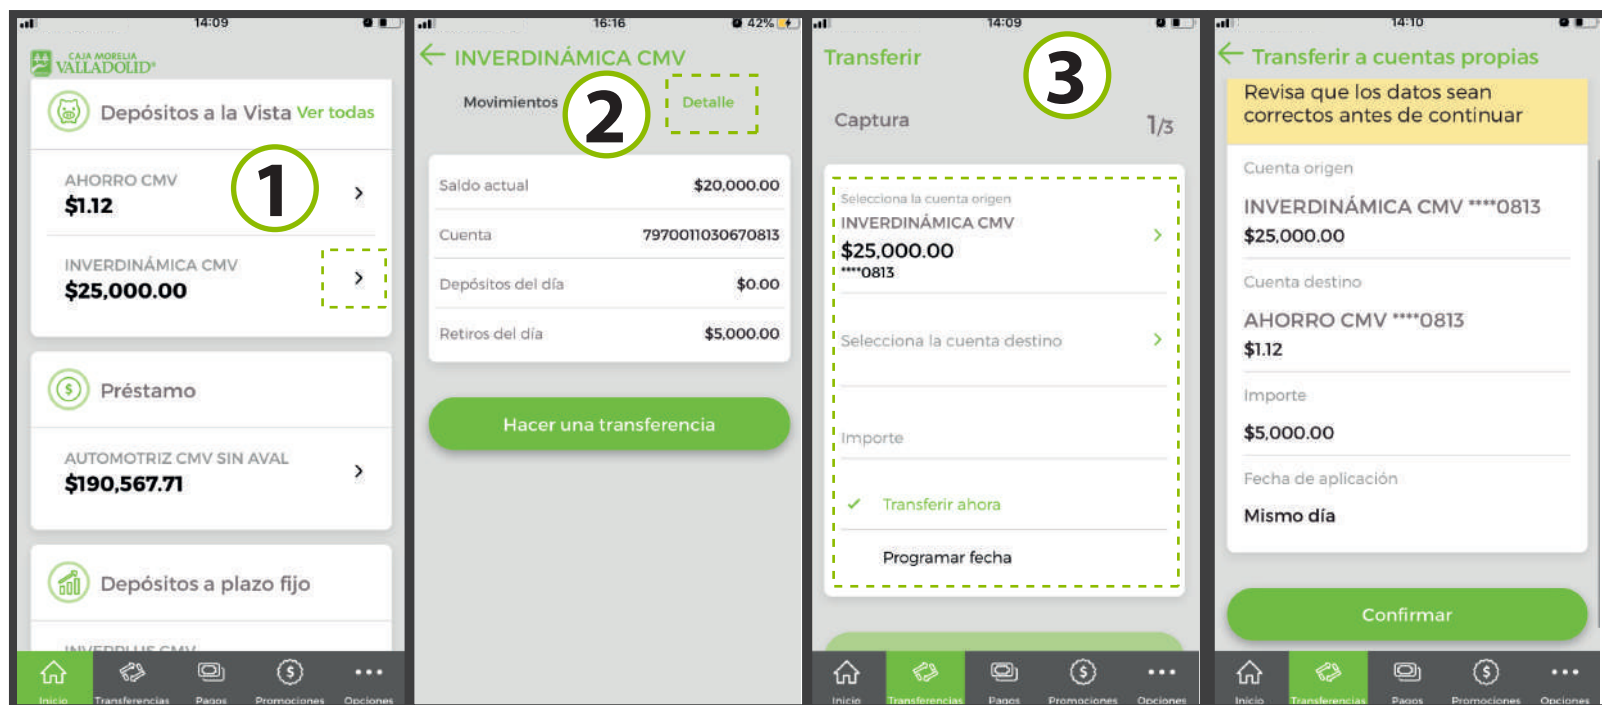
14:09

CAJA MORELIA VALLADOLID

Depósitos a la Vista Ver todas

1

AHORRO CMV
$1.12

INVERDINÁMICA CMV
$25,000.00

Préstamo

AUTOMOTRIZ CMV SIN AVAL
$190,567.71

Depósitos a plazo fijo

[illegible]

Inicio Transferencias Pagos Promociones Opciones

16:16 42%

INVERDINÁMICA CMV

Movimientos 2 Detalle

| Saldo actual | $20,000.00 |
|---|---|
| Cuenta | 7970011030670813 |
| Depósitos del día | $0.00 |
| Retiros del día | $5,000.00 |

Hacer una transferencia

14:09

Transferir 3

Captura 1/3

Selecciona la cuenta origen
INVERDINÁMICA CMV
$25,000.00
****0813

Selecciona la cuenta destino

Importe

Transferir ahora

Programar fecha

Inicio Transferencias Pagos Promociones Opciones

14:10

Transferir a cuentas propias

Revisa que los datos sean correctos antes de continuar

Cuenta origen
INVERDINÁMICA CMV ****0813
$25,000.00

Cuenta destino
AHORRO CMV ****0813
$1.12

Importe
$5,000.00

Fecha de aplicación
Mismo día

Confirmar

Inicio Transferencias Pagos Promociones Opciones